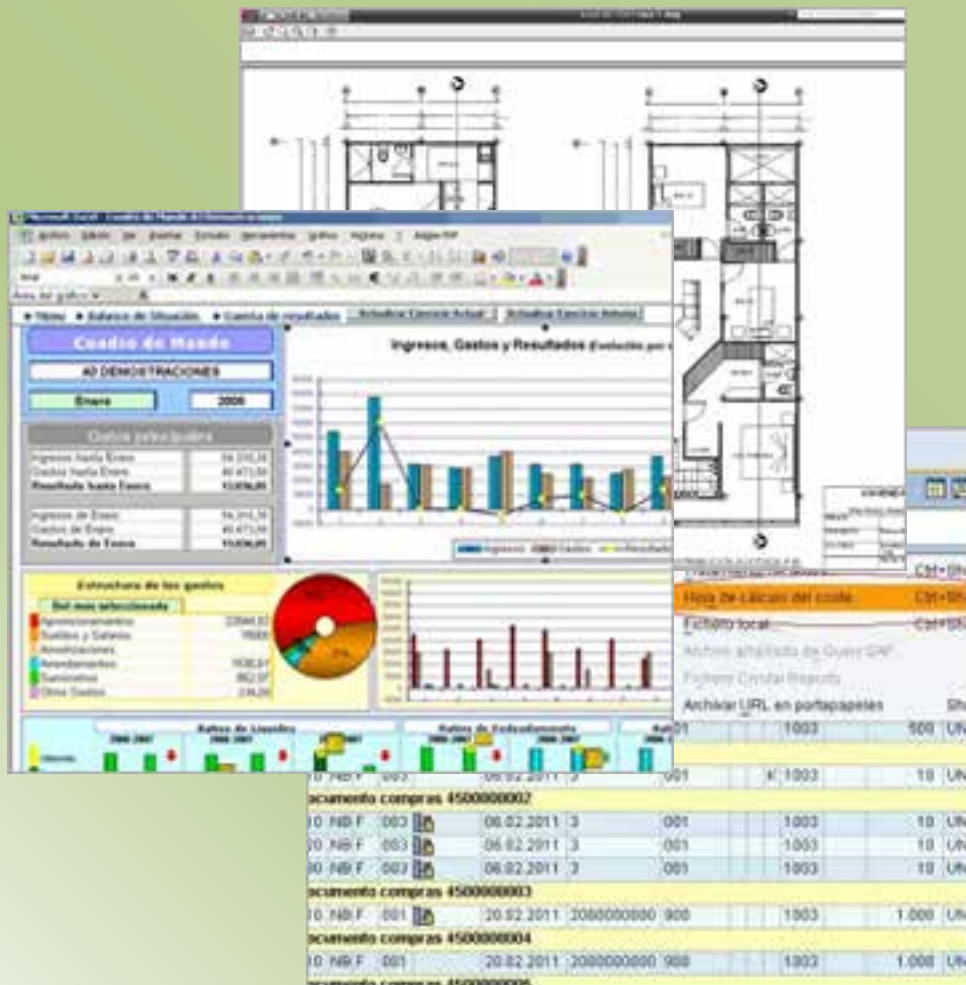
Cuadro de Mando

AD DEMOSTRACIONES

Enero 2008

Datos principales

Ingresos hasta Enero
Gastos hasta Enero
Resultado hasta Enero

Ingresos de Enero
Gastos de Enero
Resultado de Enero

Ingresos, Gastos y Resultados (evolución por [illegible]

Ingresos Gastos Resultados

Estructura de los gastos

Del mes seleccionado

Aprovisionamientos
Sueldos y Salarios
Amortizaciones
Arrendamientos
Suministros
Otros Gastos

Ratios de Liquidez
Ratios de Endeudamiento

Hoja de cálculo del cliente Ctrl+Sh
Fichero local... Ctrl+Sh
Archivo ampliado de Query SAP
Fichero Crystal Reports
Archivar URL en portapapeles Sh

| 01 | | 1003 | 500 | UN |
|---|---|---|---|---|
| 10 NB F 003 | 06.02.2011 3 | 001 | K 1003 | 10 UN |

ocumento compras 4500000002

| 10 NB F | 003 | 06.02.2011 | 3 | 001 | 1003 | 10 | UN |
|---|---|---|---|---|---|---|---|
| 20 NB F | 003 | 06.02.2011 | 3 | 001 | 1003 | 10 | UN |
| 30 NB F | 003 | 06.02.2011 | 3 | 001 | 1003 | 10 | UN |

ocumento compras 4500000003

| 10 NB F | 001 | 20.02.2011 | 2080000000 | 900 | 1003 | 1.000 | UN |
|---|---|---|---|---|---|---|---|

ocumento compras 4500000004

| 10 NB F | 001 | 20.02.2011 | 2080000000 | 900 | 1003 | 1.000 | UN |
|---|---|---|---|---|---|---|---|